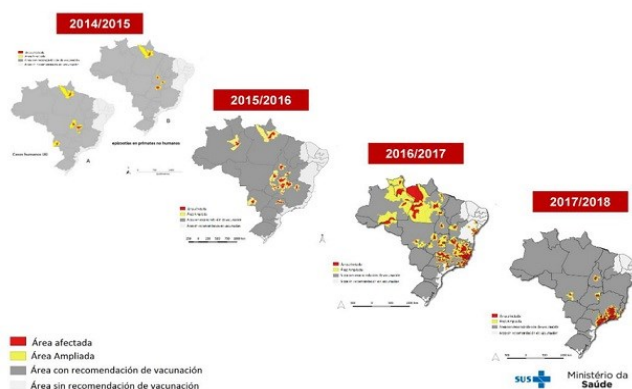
2014/2015

Casos humanos (A)

A

B

epizootias en primates no humanos

2015/2016

2016/2017

2017/2018

Área afectada

Área Ampliada

Área con recomendación de vacunación

Área sin recomendación de vacunación

SUS

Ministério da Saúde